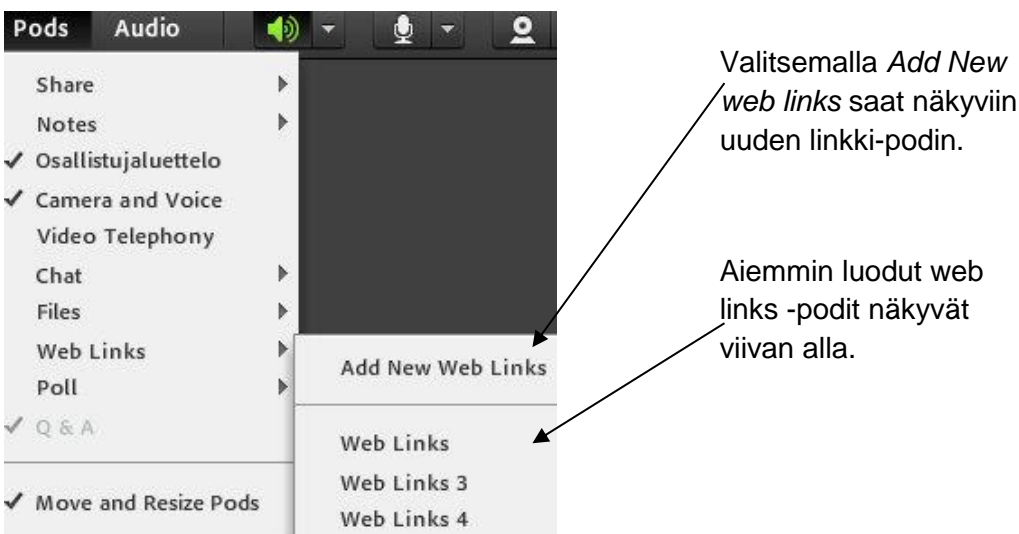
Pods Audio

Share
Notes
✓ Osallistujaluettelo
✓ Camera and Voice
Video Telephony
Chat
Files
Web Links
Poll
✓ Q & A
✓ Move and Resize Pods

Add New Web Links

Web Links
Web Links 3
Web Links 4

Valitsemalla *Add New web links* saat näkyviin uuden linkki-podin.

Aiemmin luodut web links -podit näkyvät viivan alla.